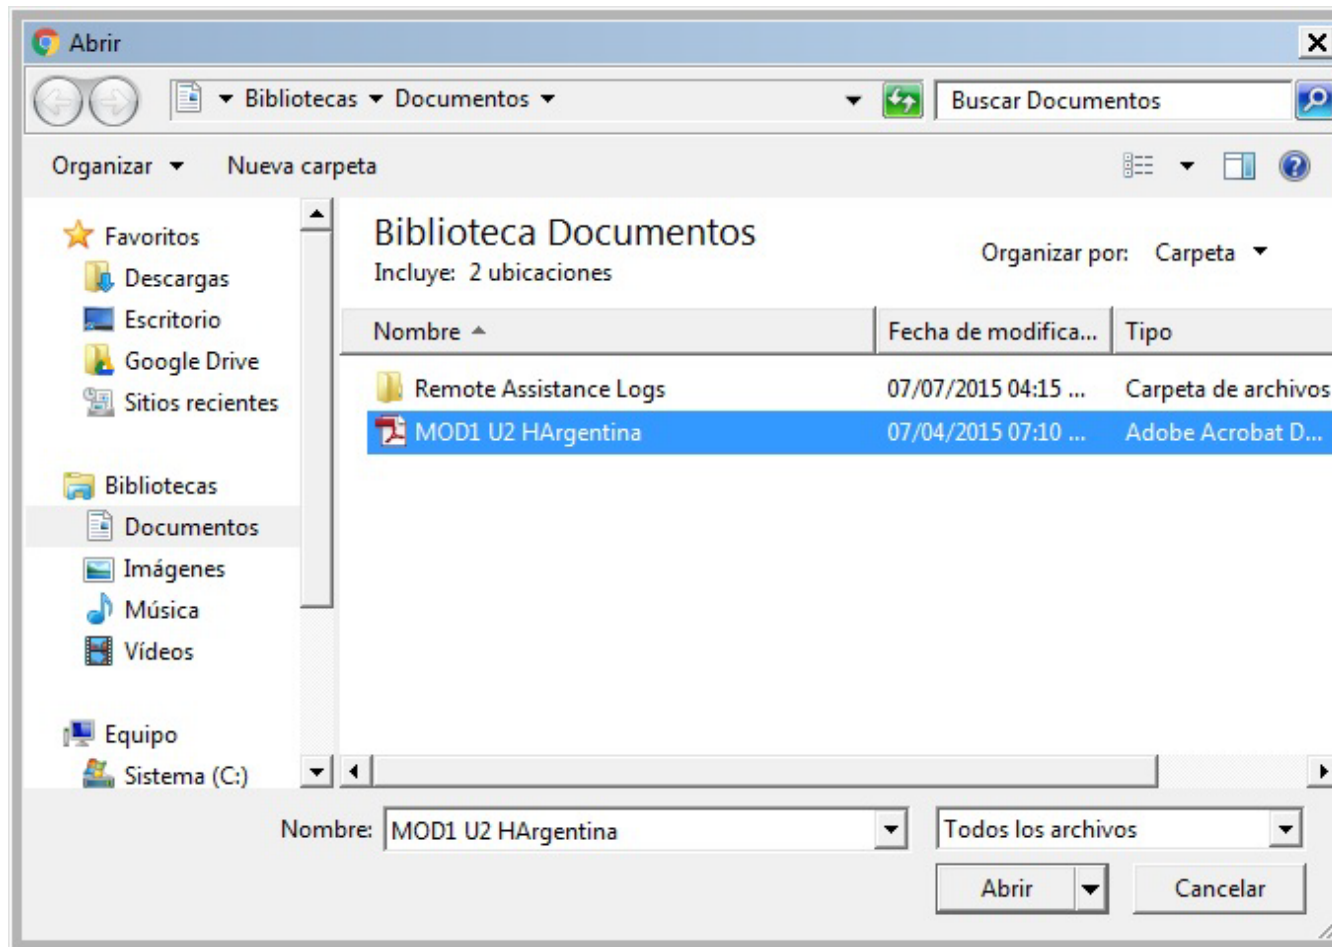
Abrir

Bibliotecas ▸ Documentos ▸

Buscar Documentos

Organizar ▾ Nueva carpeta

Favoritos
Descargas
Escritorio
Google Drive
Sitios recientes

Bibliotecas
Documentos
Imágenes
Música
Vídeos

Equipo
Sistema (C:)

Biblioteca Documentos
Incluye: 2 ubicaciones

Organizar por: Carpeta ▾

| Nombre | Fecha de modifica... | Tipo |
|---|---|---|
| Remote Assistance Logs | 07/07/2015 04:15 ... | Carpeta de archivos |
| MOD1 U2 HArgentina | 07/04/2015 07:10 ... | Adobe Acrobat D... |

Nombre: MOD1 U2 HArgentina

Todos los archivos

Abrir

Cancelar